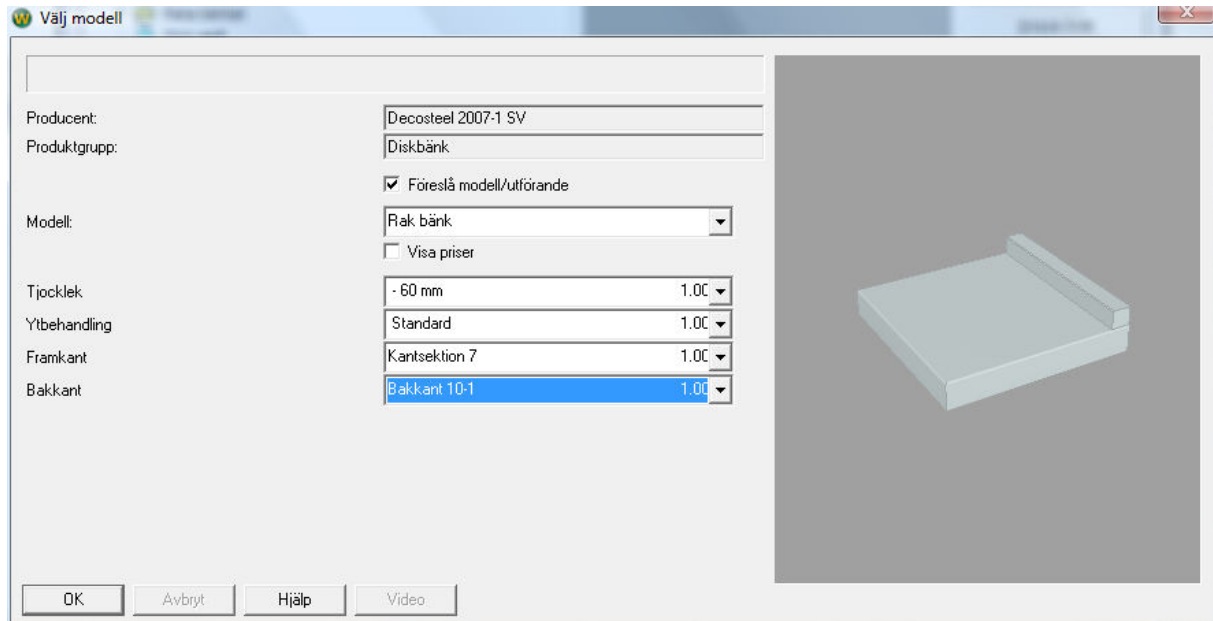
Välj modell

Producent: Decosteel 2007-1 SV
Produktgrupp: Diskbänk

Föreslå modell/utförande

Modell: Rak bänk

Visa priser

Tjocklek - 60 mm 1.0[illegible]
Ytbehandling Standard 1.0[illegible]
Framkant Kantsektion 7 1.0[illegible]
Bakkant Bakkant 10-1 1.0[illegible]

OK Avbryt Hjälp Video